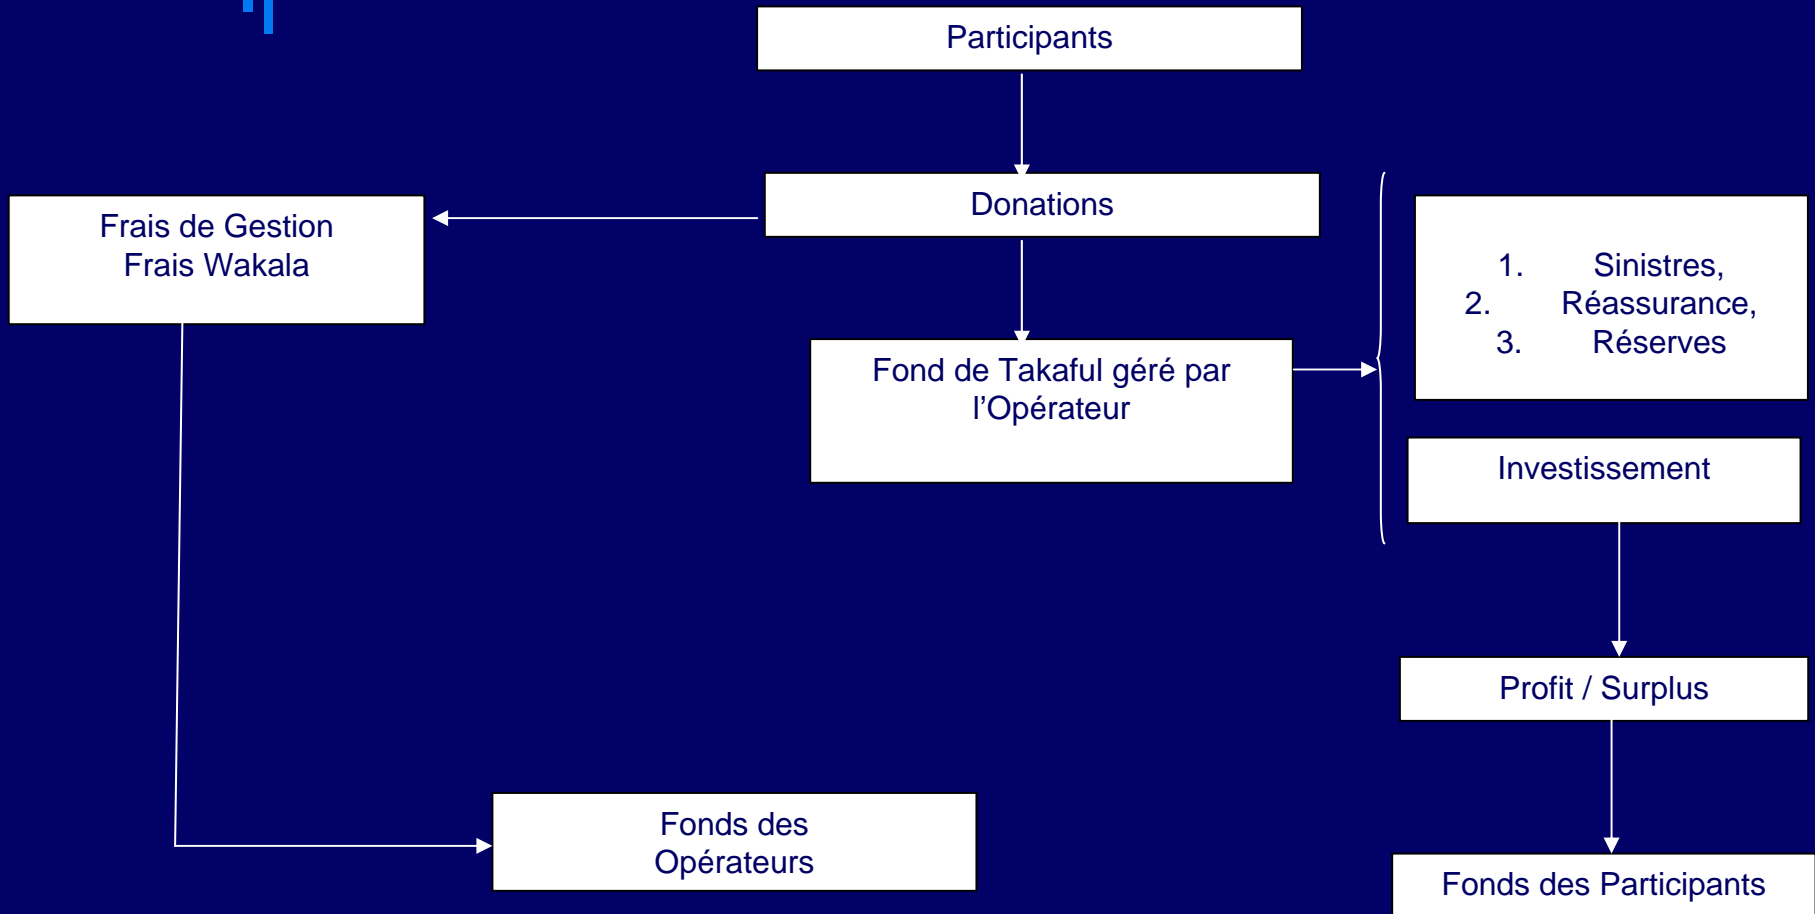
Participants

Donations

Frais de Gestion
Frais Wakala

Fond de Takaful géré par l'Opérateur

1. Sinistres,
2. Réassurance,
3. Réserves

Investissement

Profit / Surplus

Fonds des Opérateurs

Fonds des Participants